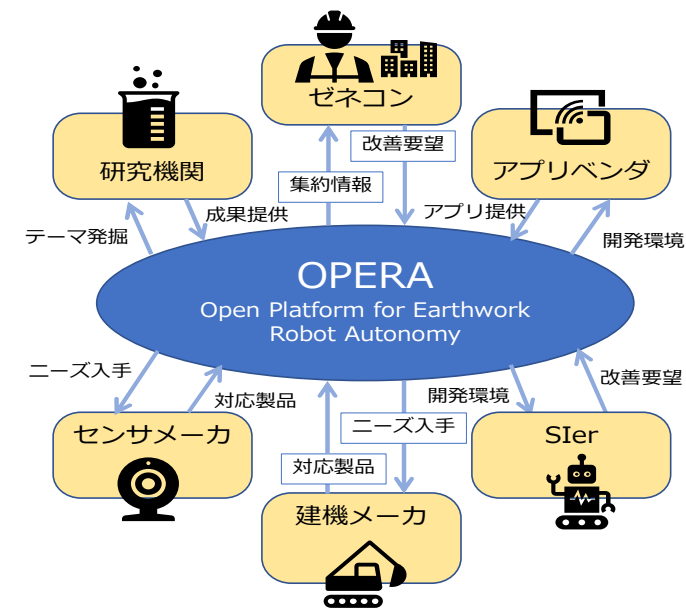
ゼネコン

改善要望

研究機関

集約情報

アプリベンダ

成果提供

アプリ提供

テーマ発掘

開発環境

OPERA
Open Platform for Earthwork Robot Autonomy

ニーズ入手

対応製品

開発環境

改善要望

センサメーカ

ニーズ入手

SIer

対応製品

建機メーカ